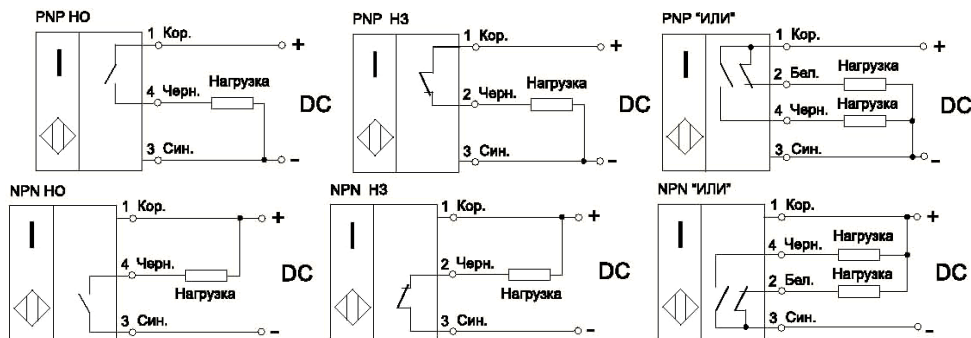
PNP НО

I

1 Кор.
+
4 Черн.
Нагрузка
DC
3 Син.
–

PNP НЗ

I

1 Кор.
+
2 Черн.
Нагрузка
DC
3 Син.
–

PNP "ИЛИ"

I

1 Кор.
+
2 Бел.
Нагрузка
4 Черн.
Нагрузка
DC
3 Син.
–

NPN НО

I

1 Кор.
+
4 Черн.
DC
Нагрузка
3 Син.
–

NPN НЗ

I

1 Кор.
+
2 Черн.
DC
Нагрузка
3 Син.
–

NPN "ИЛИ"

I

1 Кор.
+
4 Черн.
Нагрузка
DC
2 Бел.
Нагрузка
3 Син.
–